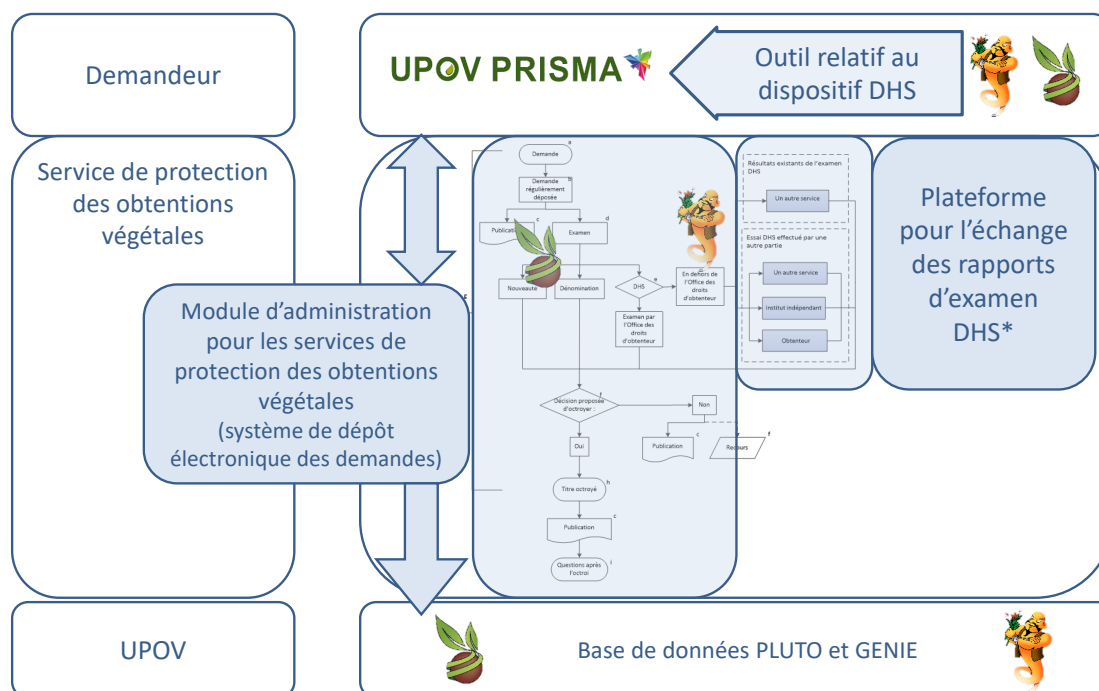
Demandeur

UPOV PRISMA

Outil relatif au dispositif DHS

Service de protection des obtentions végétales

Module d'administration pour les services de protection des obtentions végétales (système de dépôt électronique des demandes)

Demande

Demande régulièrement déposée

Publication

Examen

Nouveauté

Dénomination

DHS

En dehors de l'Office des droits d'obtenteur

Examen par l'Office des droits d'obtenteur

Résultats existants de l'examen DHS

Un autre service

Essai DHS effectué par une autre partie

Un autre service

Institut indépendant

Obtenteur

Plateforme pour l'échange des rapports d'examen DHS*

Décision proposée d'octroyer :

Non

Oui

Publication

Recours

Titre octroyé

Publication

Questions après l'octroi

UPOV

Base de données PLUTO et GENIE